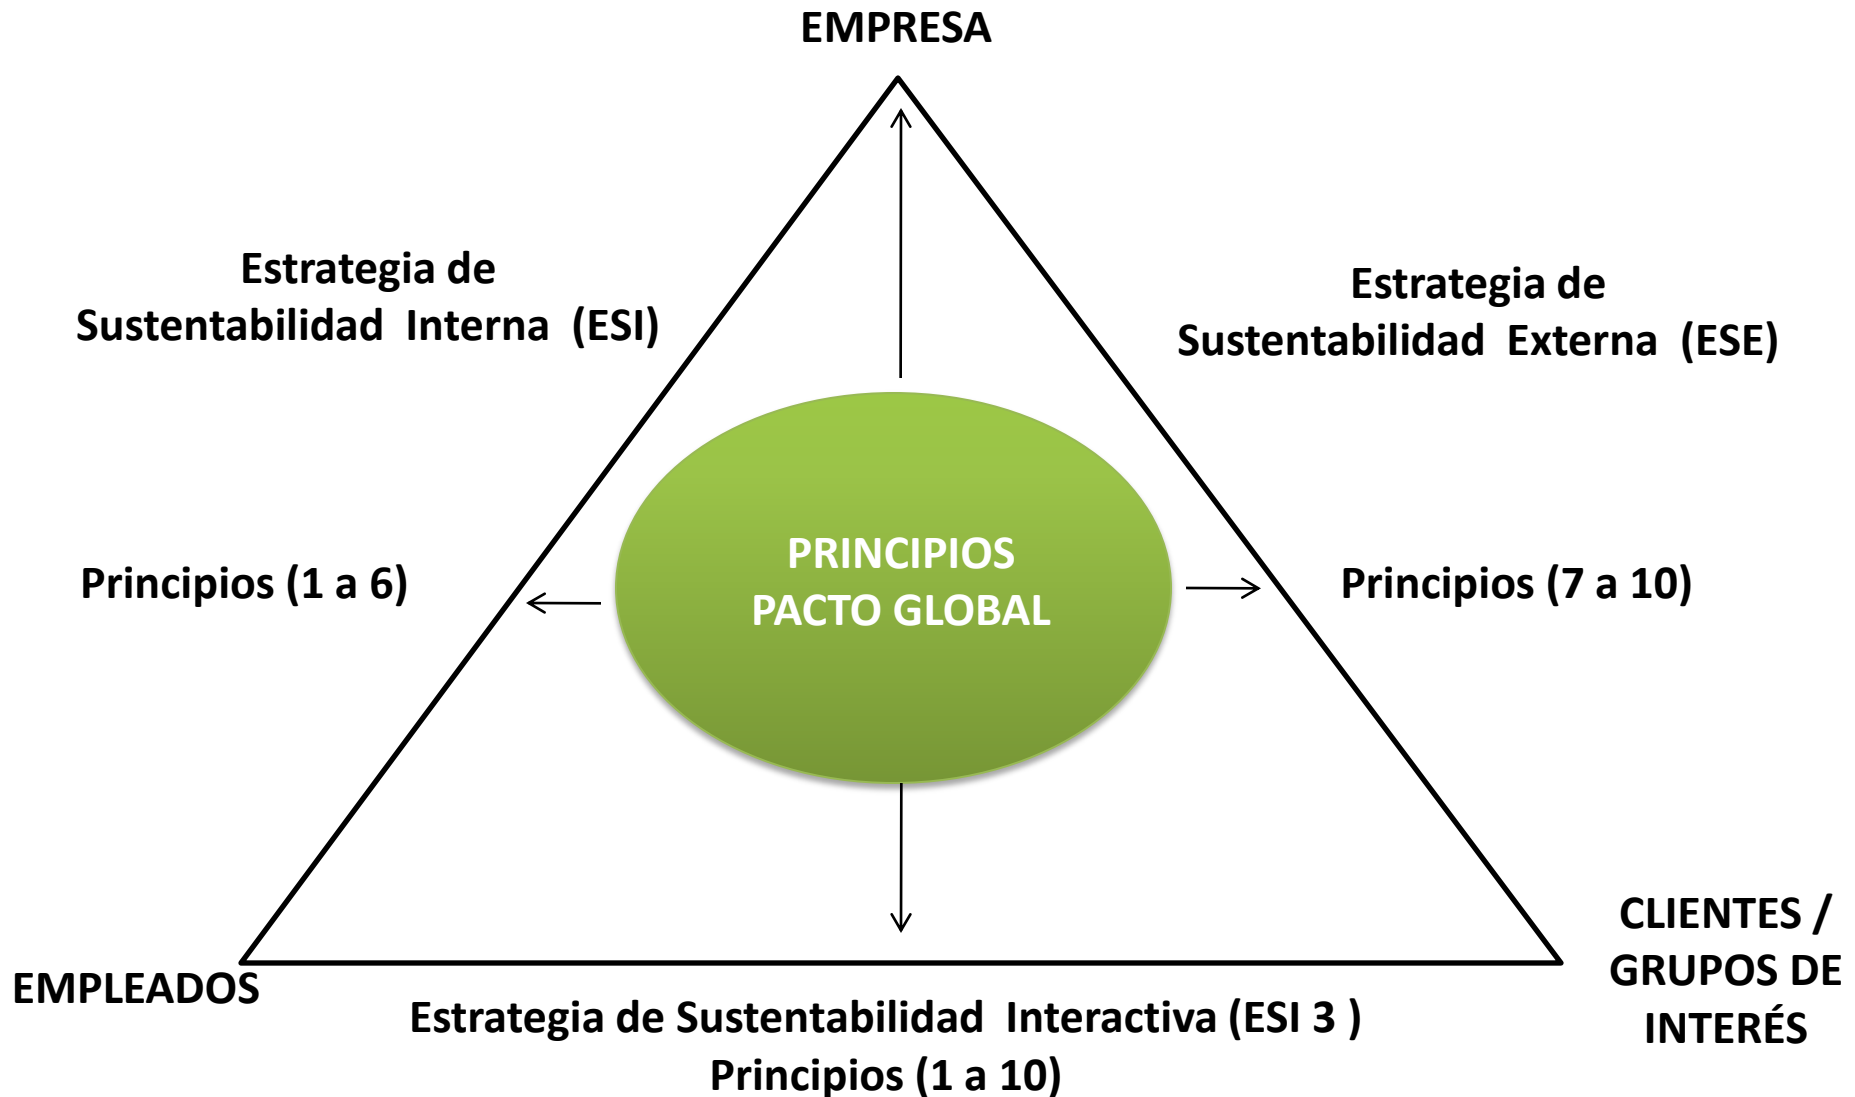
EMPRESA

Estrategia de Sustentabilidad Interna (ESI)

Estrategia de Sustentabilidad Externa (ESE)

Principios (1 a 6)

PRINCIPIOS PACTO GLOBAL

Principios (7 a 10)

EMPLEADOS

CLIENTES / GRUPOS DE INTERÉS

Estrategia de Sustentabilidad Interactiva (ESI 3 )
Principios (1 a 10)